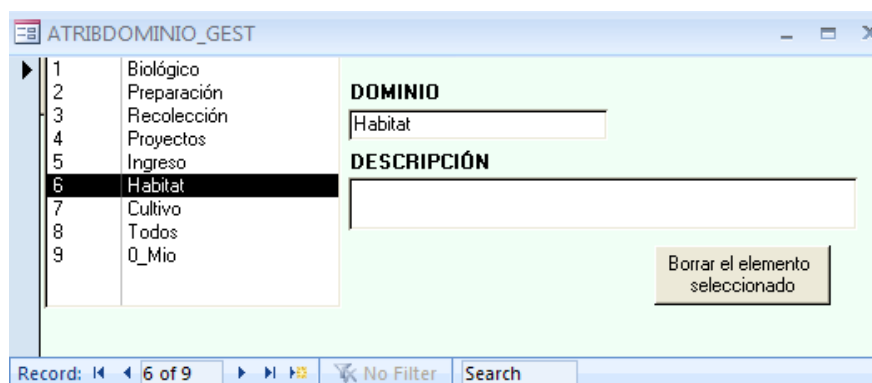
ATRIBDOMINIO_GEST

| | |
|---|---|
| 1 | Biológico |
| 2 | Preparación |
| 3 | Recolección |
| 4 | Proyectos |
| 5 | Ingreso |
| 6 | Habitat |
| 7 | Cultivo |
| 8 | Todos |
| 9 | 0_Mio |

DOMINIO

Habitat

DESCRIPCIÓN

Borrar el elemento seleccionado

Record: 6 of 9 No Filter Search